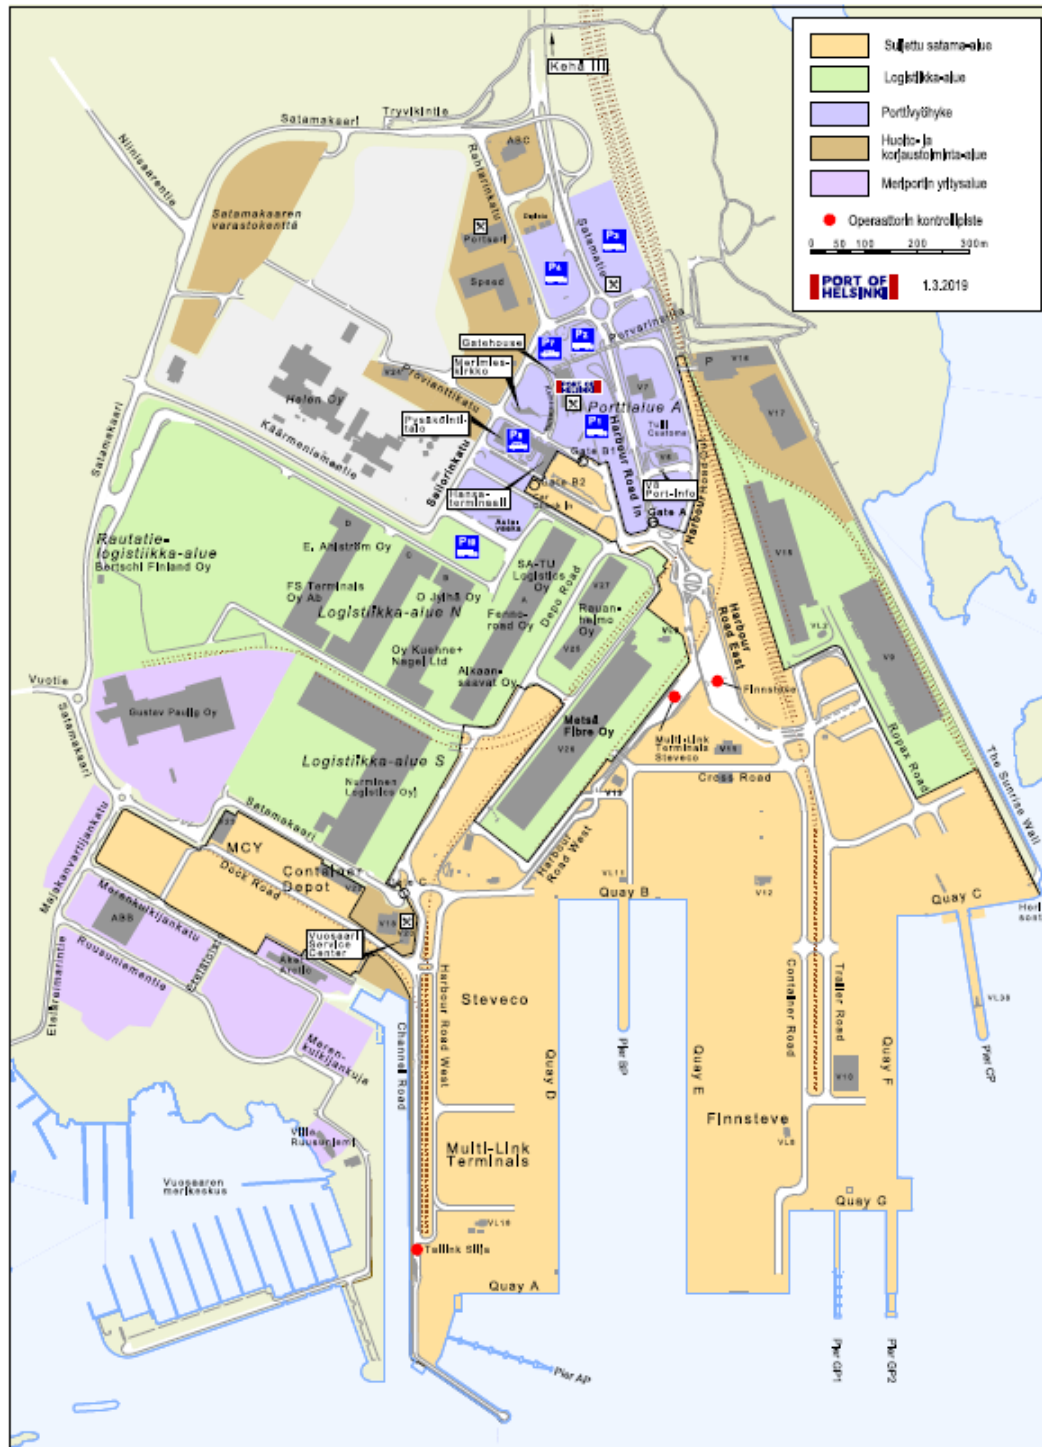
Suljettu satama-alue
Logistiikka-alue
Porttiyhtymä
Huolto- ja korjaustoiminta-alue
Meriportin yritysalue
Operaattorin kontrollipiste
0 50 100 200 300m
PORT OF HELSINKI
1.3.2019

Kehä III
Satamakaari
Tryykintie
Niinisaarentie
Satamakaaren varastokenttä
ASC
Rahtarinkatu
Portsari
Speed
Satamatie
P1
P2
P3
P4
P5
P6
Porvarinkatu
Gatehouse
Merimieskirkko
Proviantintie
Helen Oy
Kaarmeniementie
Postisäätiötalo
P8
Porttialue A
Tulli Customs
Harbour Road In
Gate B1
Gate B2
Gate A
Hansaterminaali
Port-Info
Seilorinkatu
P10
Rautatielogistiikka-alue
Bertschi Finland Oy
E. Ahlström Oy
FS Terminals Oy Ab
Logistiikka-alue N
O Jylhä Oy
SA-TU Logistics Oy
Fennoroad Oy
Depo Road
Rauanheimo Oy
Oy Kuehne+Nagel Ltd
Alkaanssavat Oy
Harbour Road East
Finnsteve
Vuotie
Satamakaari
Gustav Paulig Oy
Logistiikka-alue S
Kuninen Logistics Oy
Metsä Fibre Oy
Multi-Link Terminals Steveco
Cross Road
Ropax Road
The Sunrise Wall
Satamakaari
MCY
Container Depot
Dock Road
Harbour Road West
Quay B
Quay C
Majakanvartijankatu
Merenkulkijankatu
ABB
Vuosaari Service Center
Rousuniementie
Eteläkärmintie
Merenkulkijankuja
Harbour Road West
Channel Road
Steveco
Quay D
Pier B
Quay E
Container Road
Trailer Road
Quay F
Pier CP
Villa Rusuniemi
Vuosaaren merikeskus
Multi-Link Terminals
Finnsteve
Quay G
Tallink Silja
Quay A
Pier AP
Pier GP1
Pier GP2